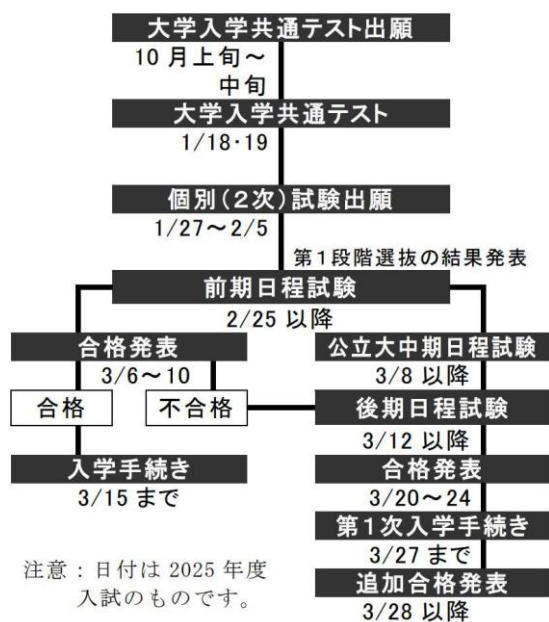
大学入学共通テスト出願

10 月上旬～中旬

大学入学共通テスト

1/18・19

個別（2次）試験出願

1/27～2/5

第1段階選抜の結果発表

前期日程試験

2/25 以降

合格発表

3/6～10

合格

不合格

入学手続き

3/15 まで

公立大中期日程試験

3/8 以降

後期日程試験

3/12 以降

合格発表

3/20～24

第1次入学手続き

3/27 まで

追加合格発表

3/28 以降

注意：日付は 2025 年度入試のものです。